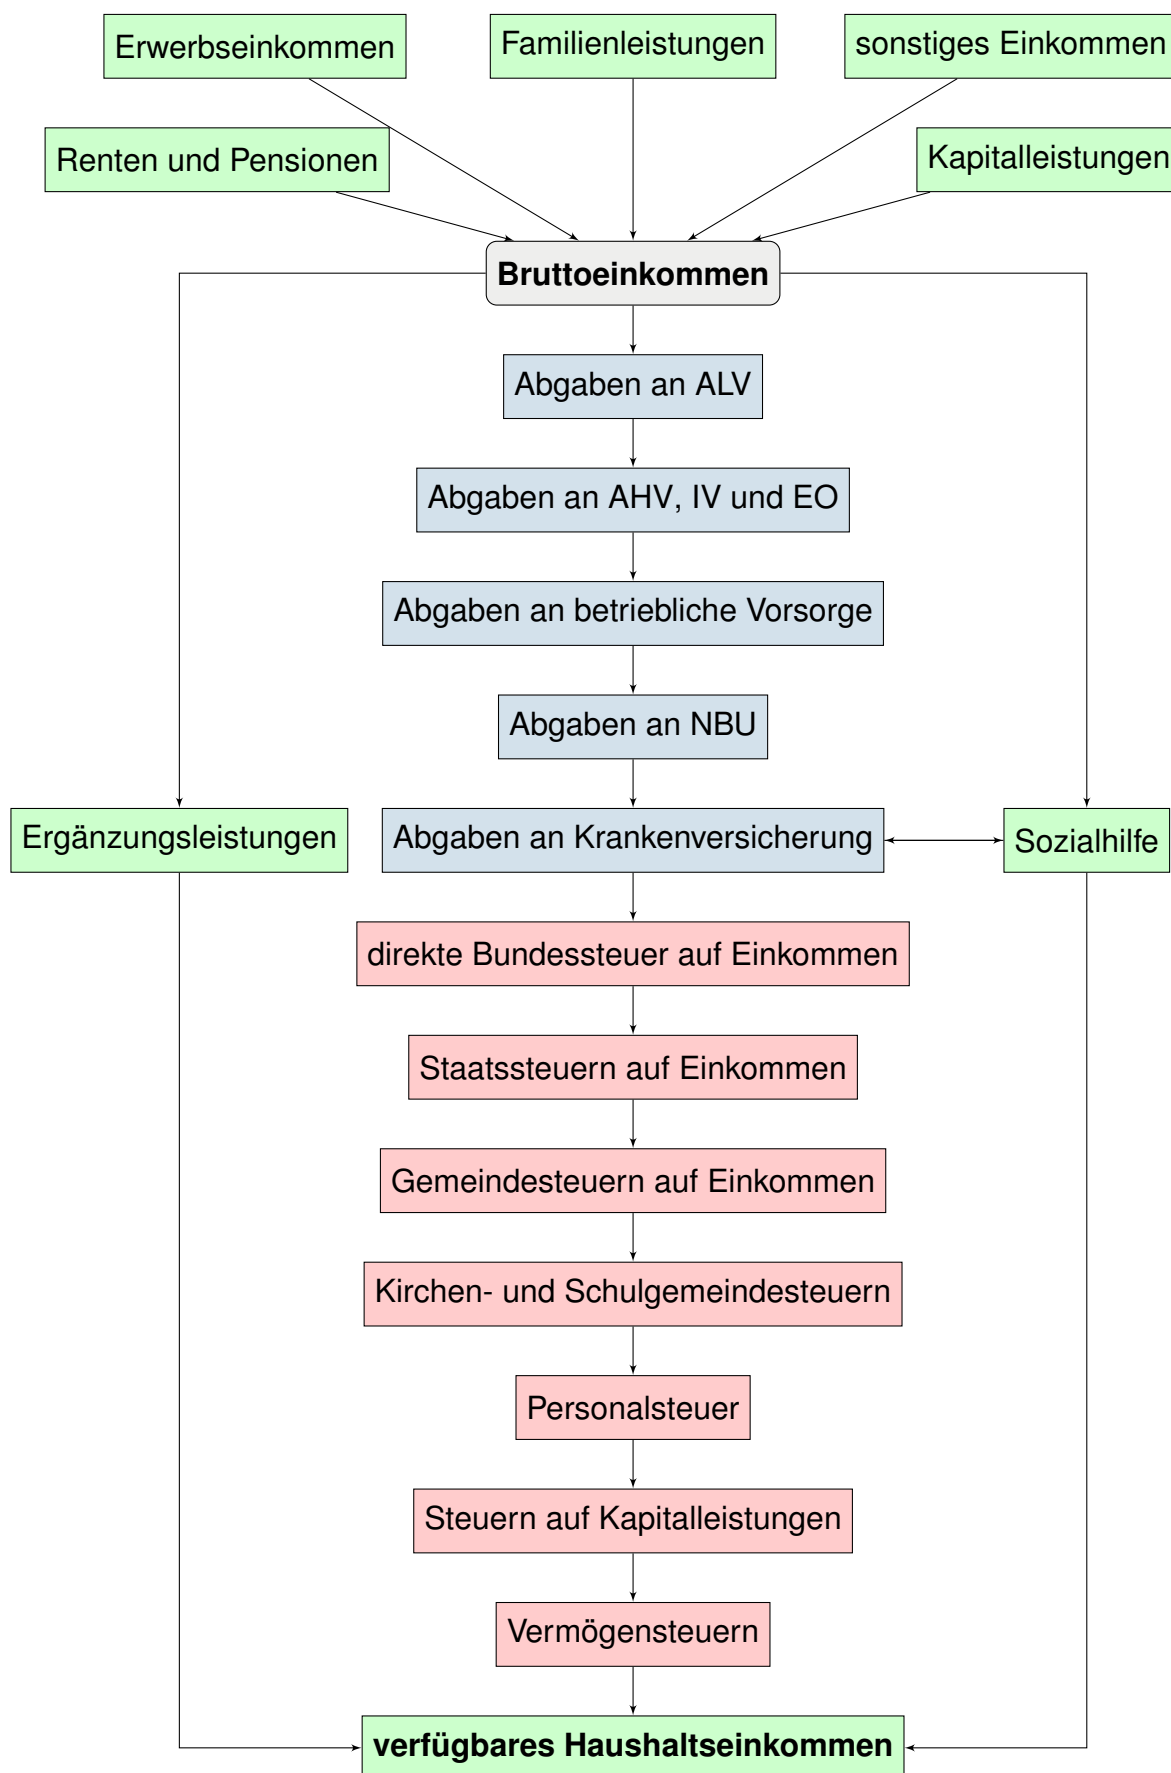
Erwerbseinkommen

Familienleistungen

sonstiges Einkommen

Renten und Pensionen

Kapitalleistungen

**Bruttoeinkommen**

Abgaben an ALV

Abgaben an AHV, IV und EO

Abgaben an betriebliche Vorsorge

Abgaben an NBU

Ergänzungsleistungen

Abgaben an Krankenversicherung

Sozialhilfe

direkte Bundessteuer auf Einkommen

Staatssteuern auf Einkommen

Gemeindesteuern auf Einkommen

Kirchen- und Schulgemeindesteuern

Personalsteuer

Steuern auf Kapitalleistungen

Vermögensteuern

**verfügbares Haushaltseinkommen**